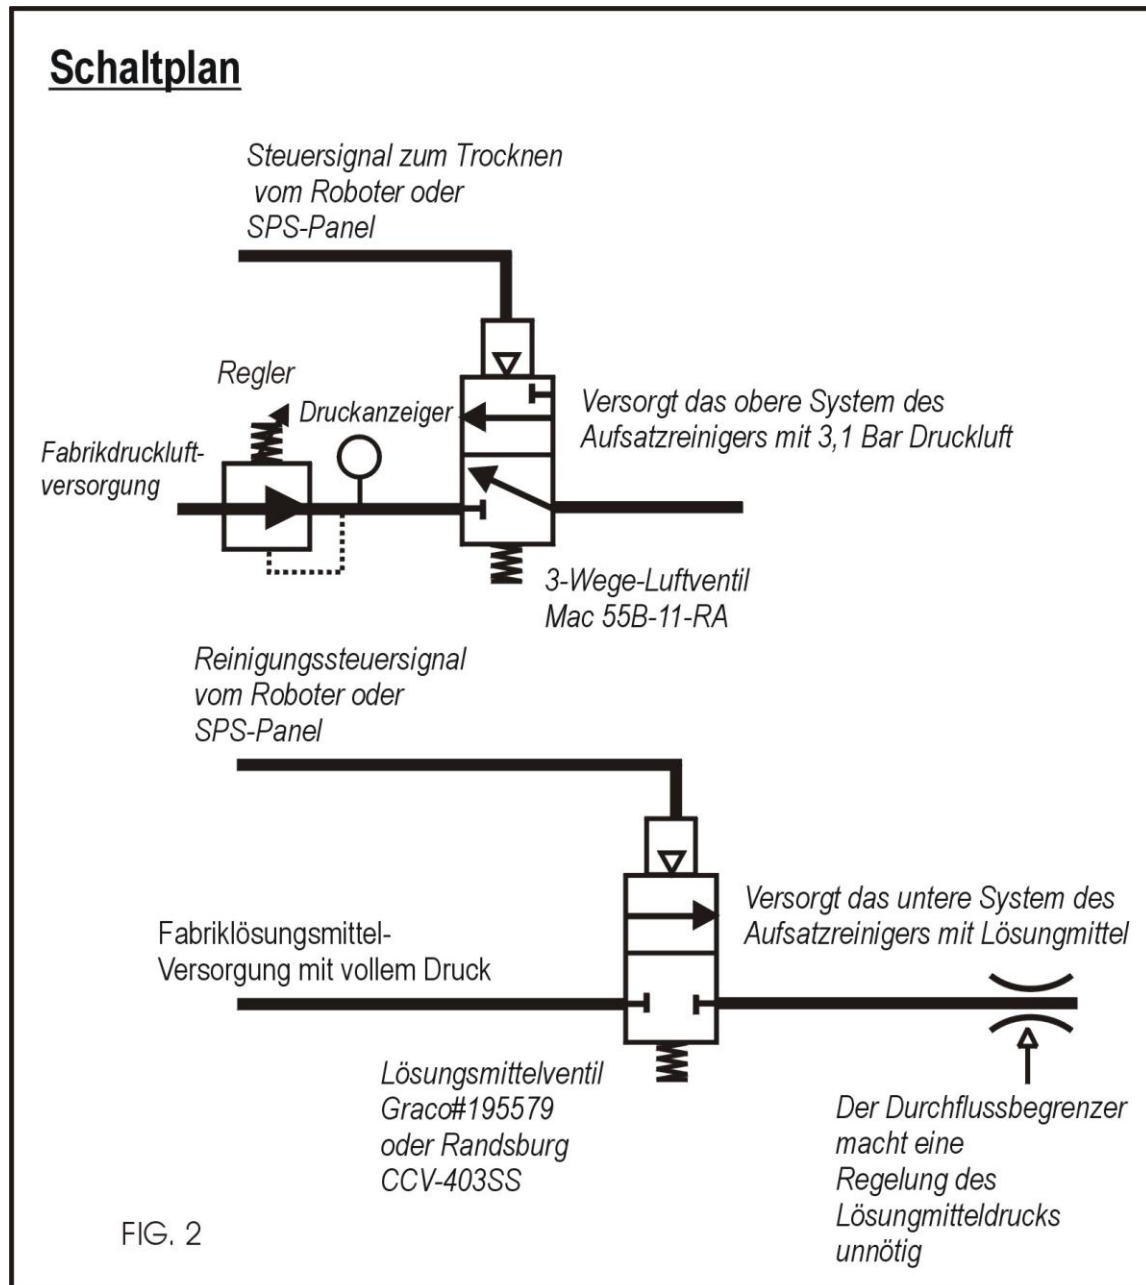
Schaltplan

Steuersignal zum Trocknen vom Roboter oder SPS-Panel

Regler

Druckanzeiger

Versorgt das obere System des Aufsatzreinigers mit 3,1 Bar Druckluft

Fabrikdruckluftversorgung

3-Wege-Luftventil Mac 55B-11-RA

Reinigungssteuersignal vom Roboter oder SPS-Panel

Versorgt das untere System des Aufsatzreinigers mit Lösungmittel

Fabriklösungsmittel-Versorgung mit vollem Druck

Lösungsmittelventil Graco#195579 oder Randsburg CCV-403SS

Der Durchflussbegrenzer macht eine Regelung des Lösungmitteldrucks unnötig

FIG. 2